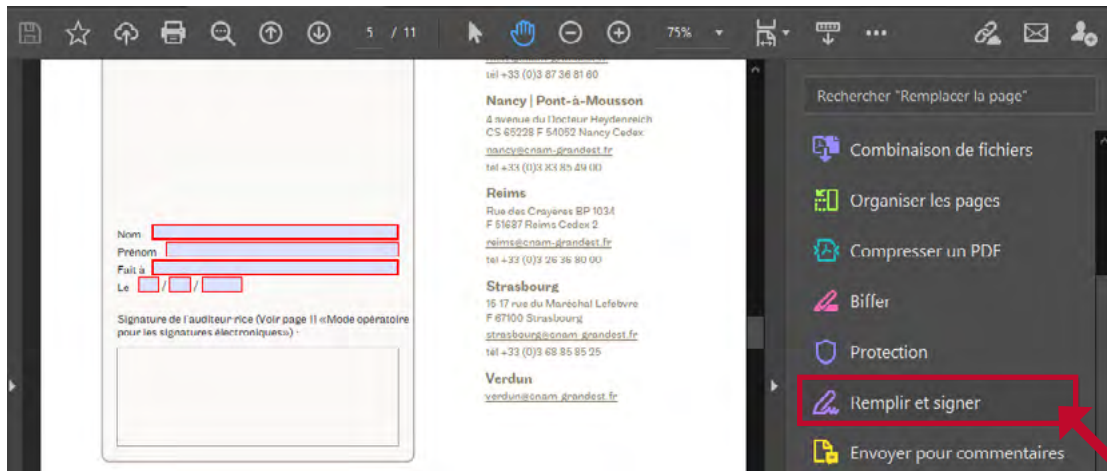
5 / 11

75%

tel +33 (0)3 87 36 81 60

Nancy | Pont-à-Mousson
4 avenue du Docteur Heydenreich
CS 65228 F 54052 Nancy Cedex
nancy@cnam-grandest.fr
tel +33 (0)3 83 85 49 00

Reims
Rue des Crayères BP 1034
F 51687 Reims Cedex 2
reims@cnam-grandest.fr
tel +33 (0)3 26 36 80 00

Strasbourg
15 17 rue du Maréchal Lefebvre
F 67100 Strasbourg
strasbourg@cnam-grandest.fr
tel +33 (0)3 68 85 85 25

Verdun
verdun@cnam-grandest.fr

Nom
Prénom
Fait à
Le / /

Signature de l'auditeur·rice (Voir page 11 «Mode opératoire pour les signatures électroniques») :

Rechercher "Remplacer la page"

Combinaison de fichiers

Organiser les pages

Compresser un PDF

Biffer

Protection

Remplir et signer

Envoyer pour commentaires